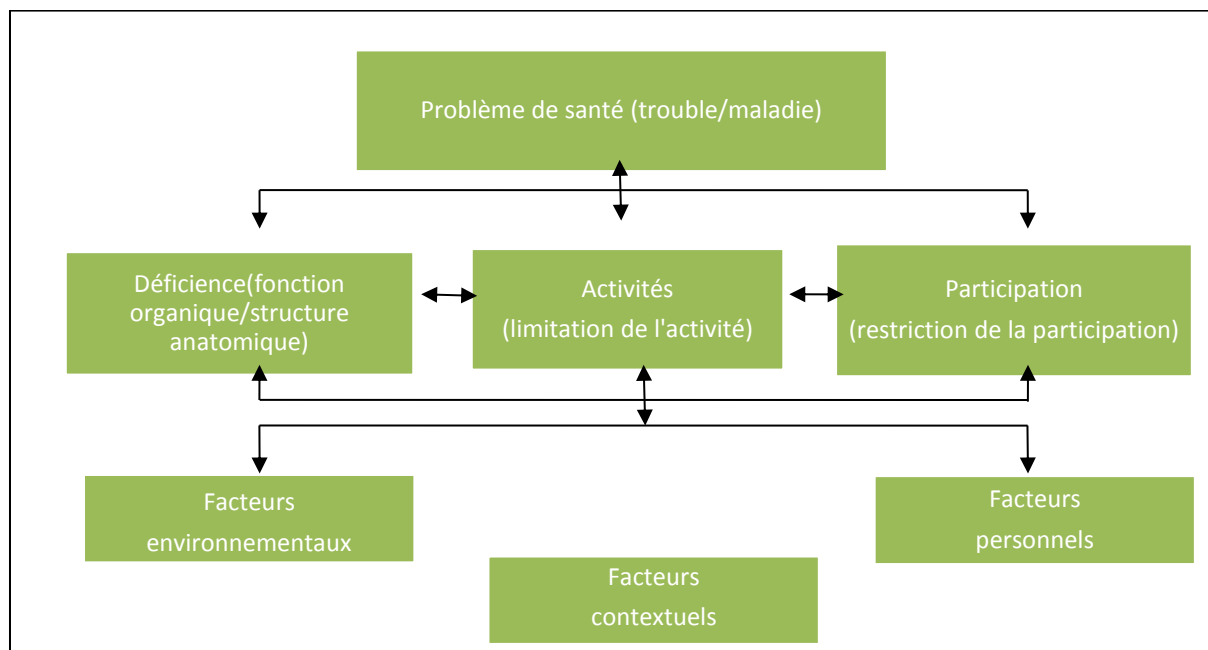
Problème de santé (trouble/maladie)

Déficience(fonction organique/structure anatomique)

Activités
(limitation de l'activité)

Participation
(restriction de la participation)

Facteurs environnementaux

Facteurs personnels

Facteurs contextuels